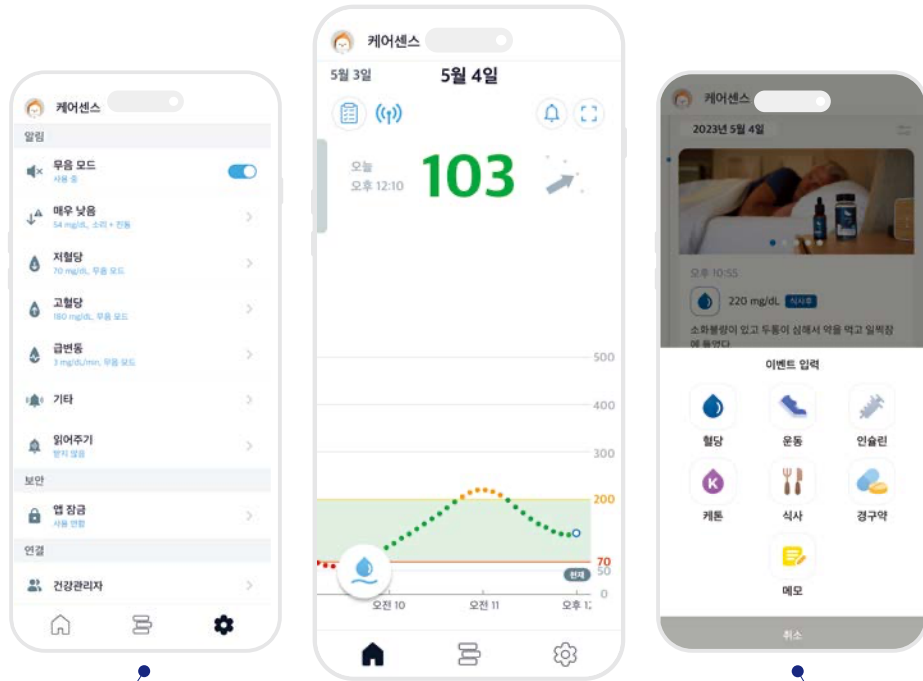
케어센스

알림

무음 모드
사용 중

매우 낮음
54 mg/dL, 소리 + 진동

저혈당
70 mg/dL, 무음 모드

고혈당
180 mg/dL, 무음 모드

급변동
3 mg/dL/min, 무음 모드

기타

읽어주기
받지 않음

보안

앱 잠금
사용 안함

연결

건강관리자

케어센스

5월 3일 5월 4일

오늘
오후 12:10
103

500
400
300
200
70
50
0
현재
오전 10 오전 11 오후 1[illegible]

케어센스

2023년 5월 4일

오후 10:55

220 mg/dL 식사후

소화불량이 있고 두통이 심해서 약을 먹고 일찍잠에 들었다

이벤트 입력

혈당 운동 인슐린
케톤 식사 경구약
메모

취소